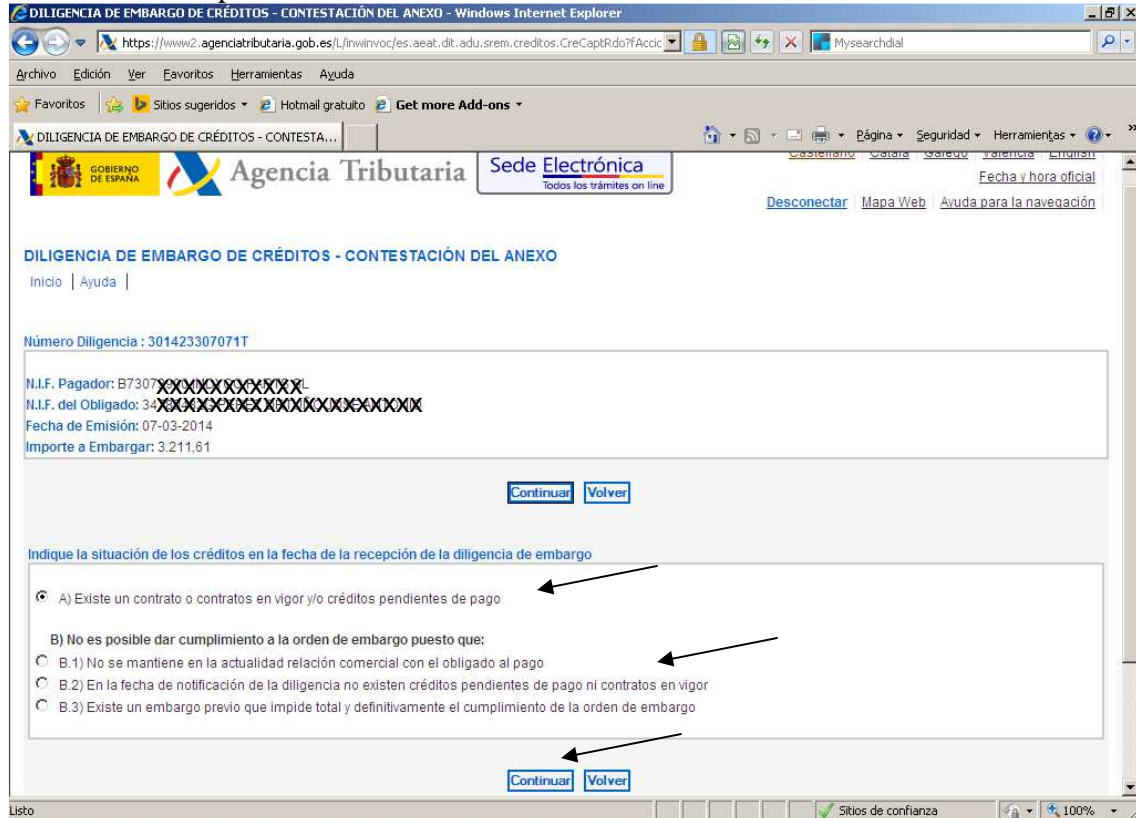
DILIGENCIA DE EMBARGO DE CRÉDITOS - CONTESTACIÓN DEL ANEXO - Windows Internet Explorer

https://www2.agenciatributaria.gob.es/L/inwinvoc/es.aeat.dit.adu.srem.creditos.CreCaptRdo?fAccic

Mysearchdial

Archivo Edición Ver Favoritos Herramientas Ayuda

Favoritos Sitios sugeridos Hotmail gratuito Get more Add-ons

DILIGENCIA DE EMBARGO DE CRÉDITOS - CONTESTA...

Página Seguridad Herramientas

GOBIERNO DE ESPAÑA Agencia Tributaria Sede Electrónica Todos los trámites on line

Castellano Català Galego Valencia English

Fecha y hora oficial

Desconectar Mapa Web Ayuda para la navegación

DILIGENCIA DE EMBARGO DE CRÉDITOS - CONTESTACIÓN DEL ANEXO

Inicio | Ayuda |

Número Diligencia : 301423307071T

N.I.F. Pagador: B7307XXXXXXXXXX
N.I.F. del Obligado: 34XXXXXXXXXXXXXXXXXXX
Fecha de Emisión: 07-03-2014
Importe a Embargar: 3.211,61

Continuar Volver

Indique la situación de los créditos en la fecha de la recepción de la diligencia de embargo

A) Existe un contrato o contratos en vigor y/o créditos pendientes de pago

B) No es posible dar cumplimiento a la orden de embargo puesto que:
B.1) No se mantiene en la actualidad relación comercial con el obligado al pago
B.2) En la fecha de notificación de la diligencia no existen créditos pendientes de pago ni contratos en vigor
B.3) Existe un embargo previo que impide total y definitivamente el cumplimiento de la orden de embargo

Continuar Volver

Listo Sitios de confianza 100%